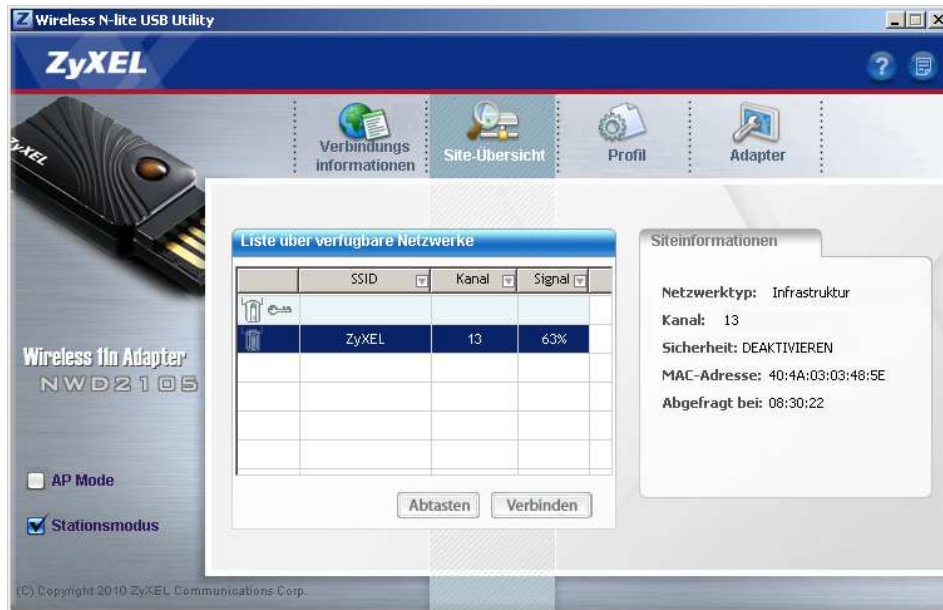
Wireless N-lite USB Utility

ZyXEL

Verbindungs informationen

Site-Übersicht

Profil

Adapter

Liste über verfügbare Netzwerke

| | SSID | Kanal | Signal |
|---|---|---|---|
| | | | |
| | ZyXEL | 13 | 63% |

Abtasten

Verbinden

Siteinformationen

Netzwerktyp: Infrastruktur

Kanal: 13

Sicherheit: DEAKTIVIEREN

MAC-Adresse: 40:4A:03:03:48:5E

Abgefragt bei: 08:30:22

Wireless 11n Adapter
NWD2105

AP Mode

Stationsmodus

(C) Copyright 2010 ZyXEL Communications Corp.